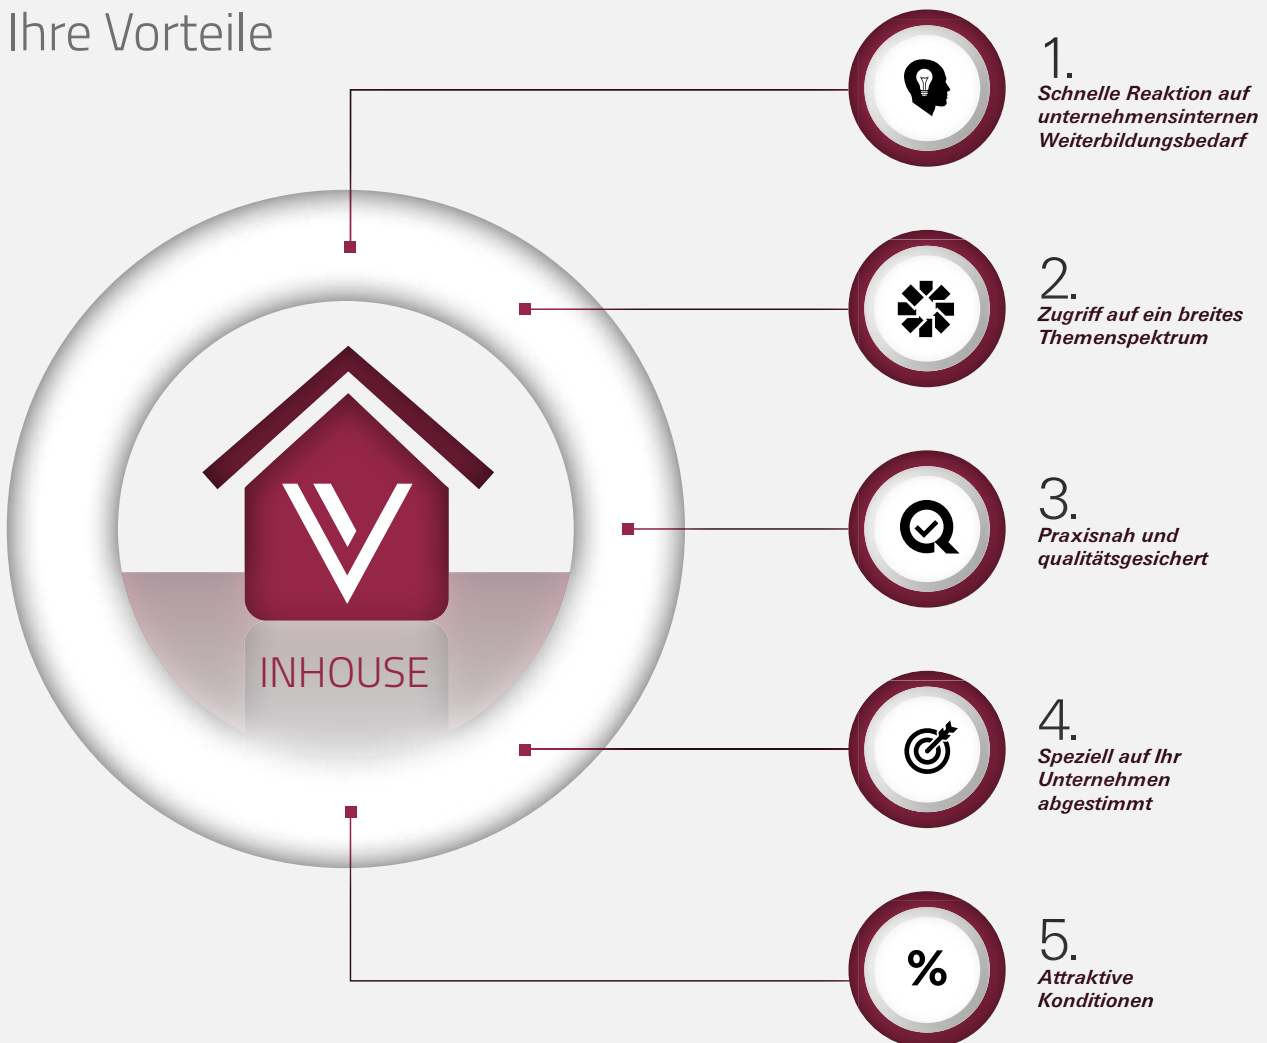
Ihre Vorteile

INHOUSE

1.
Schnelle Reaktion auf unternehmensinternen Weiterbildungsbedarf

2.
Zugriff auf ein breites Themenspektrum

3.
Praxisnah und qualitätsgesichert

4.
Speziell auf Ihr Unternehmen abgestimmt

5.
Attraktive Konditionen

%